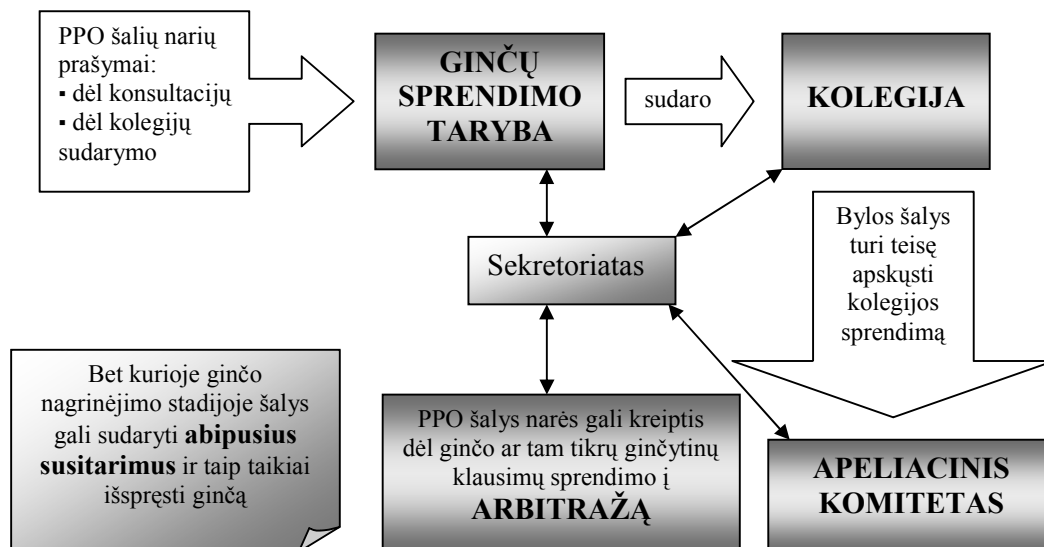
PPO šalių narių prašymai:
▪ dėl konsultacijų
▪ dėl kolegijų sudarymo

GINČŲ SPRENDIMO TARYBA

sudaro

KOLEGIJA

Sekretoriatas

Bylos šalys turi teisę apskųsti kolegijos sprendimą

Bet kurioje ginčo nagrinėjimo stadijoje šalys gali sudaryti **abipusius susitarimus** ir taip taikiai išspręsti ginčą

PPO šalys narės gali kreiptis dėl ginčo ar tam tikrų ginčytinų klausimų sprendimo į **ARBITRAŽĄ**

APELIACINIS KOMITETAS